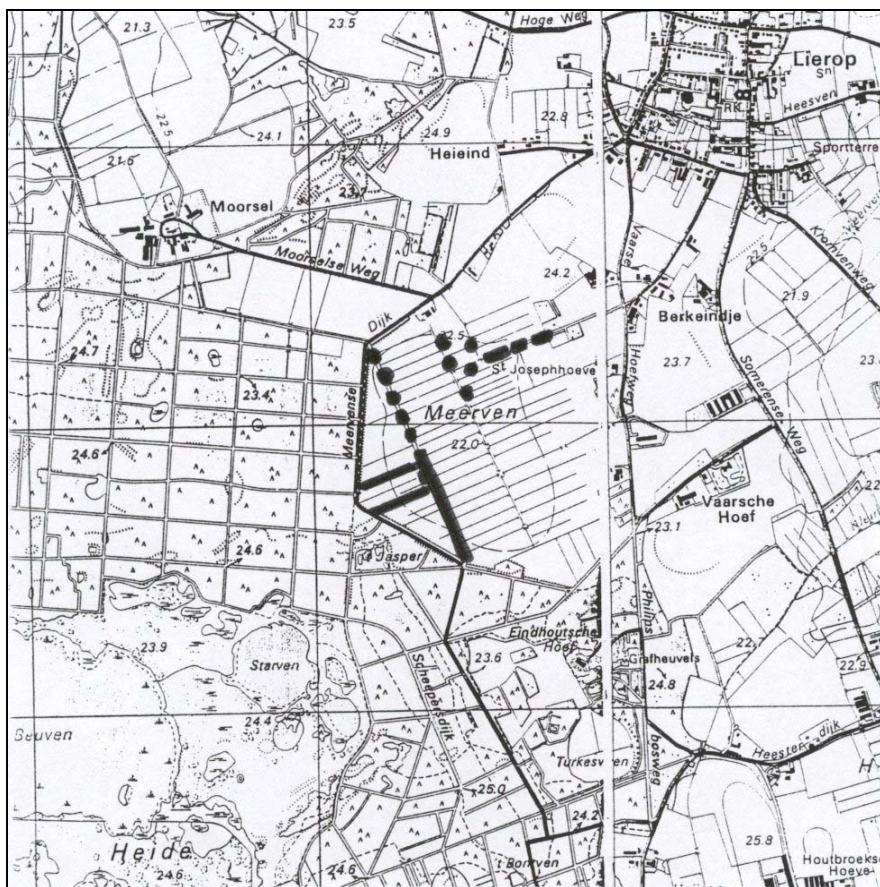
21.3
23.5
Hoge Weg
Lierop
Sn
RK
Heesven
22.5
24.1
24.9
22.8
21.6
Heieind
Sportterre
Moorsel
23.7
Moorselse Weg
Krommenweg
Vaarsel
22.5
24.2
21.9
Dijk
Berkeindje
24.7
22.5
Hoefweg
Somerense Weg
23.7
St Josephhoeve
23.4
Meerven
Meerense
24.6
22.0
Vaarsche Hoef
23.1
24.6
Jasper
Philips
Eindhoutsche Hoef
23.9
Starven
23.6
Schepersdijk
Grafheuvels
24.8
22.9
24.4
Seuven
Heesterdijk
Turkesven
boswea
25.0
24.2
Heide
24.6
Bonven
25.8
Houtbroeks Hoeve